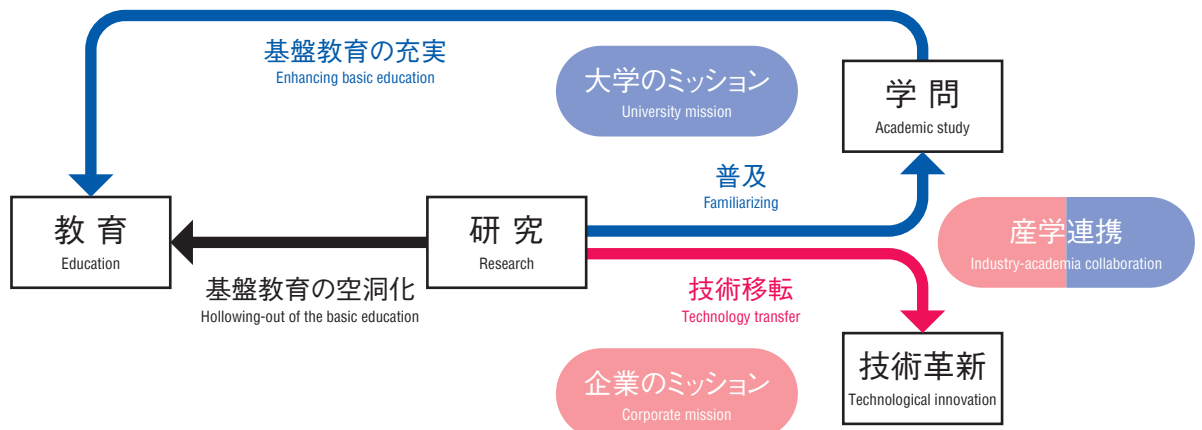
基盤教育の充実
Enhancing basic education

大学のミッション
University mission

学 問
Academic study

普及
Familiarizing

教 育
Education

研 究
Research

産学連携
Industry-academia collaboration

基盤教育の空洞化
Hollowing-out of the basic education

技術移転
Technology transfer

技術革新
Technological innovation

企業のミッション
Corporate mission